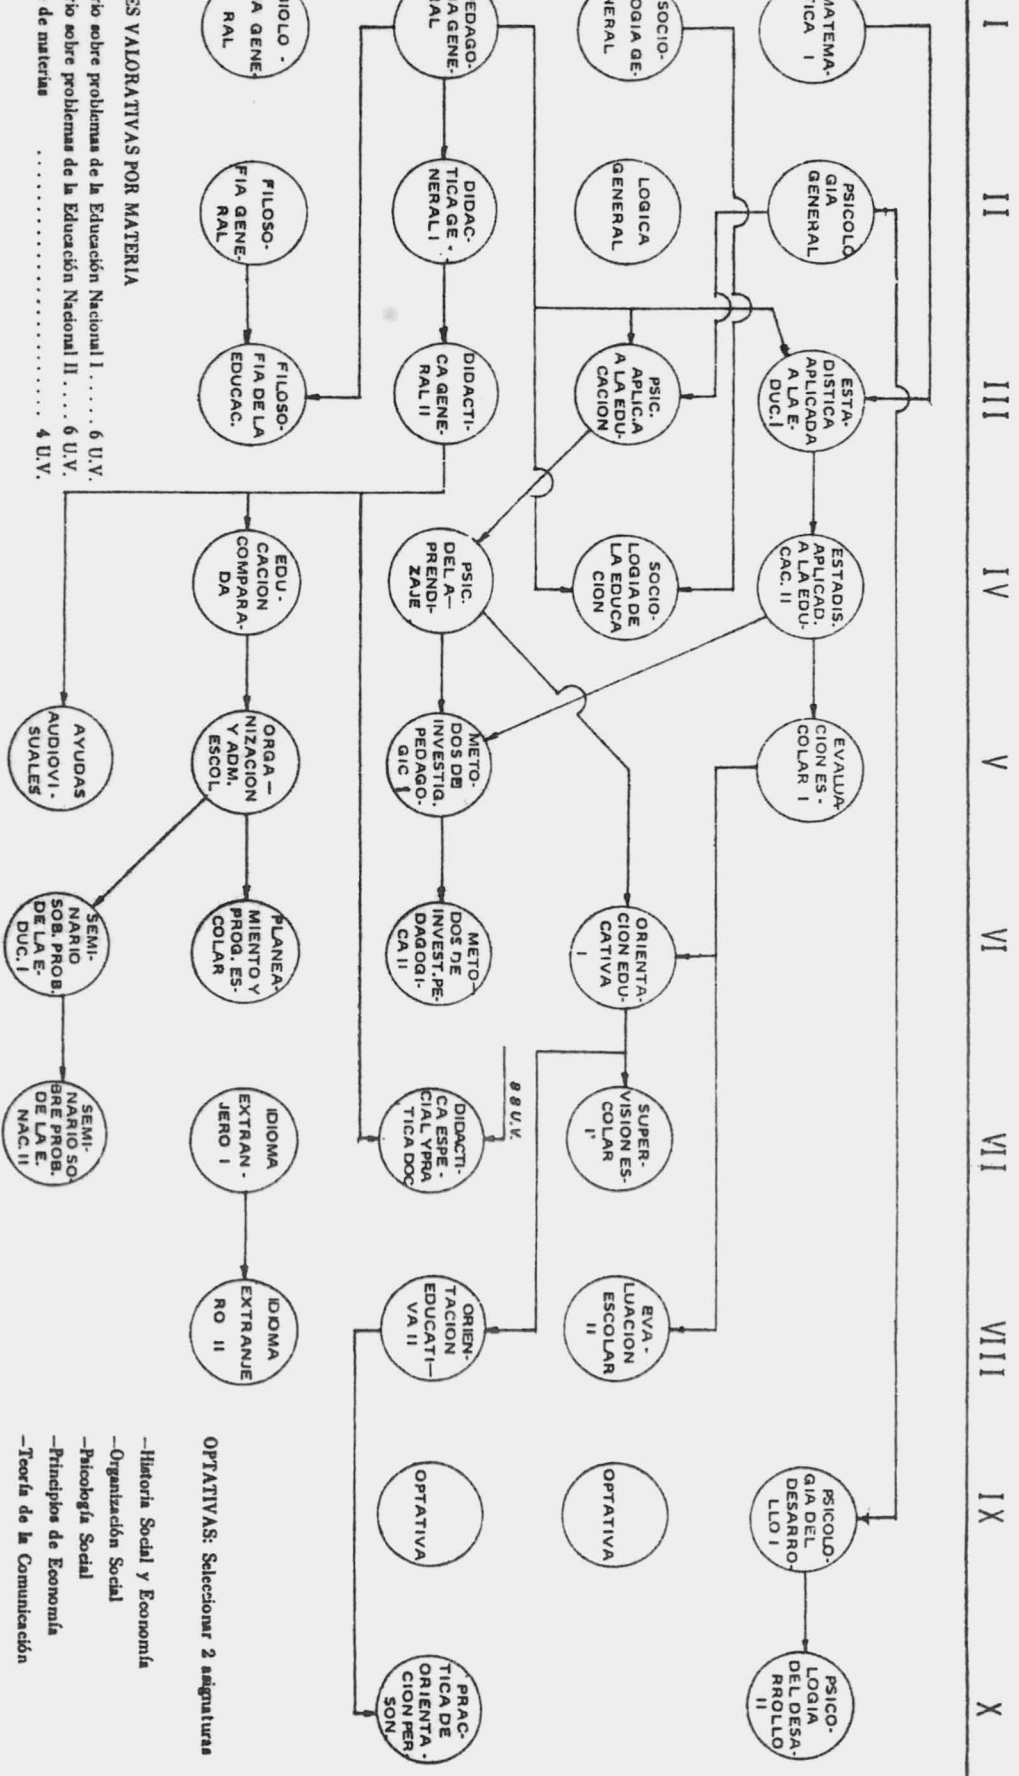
I
MATEMATICA I
SOCIOLOGIA GENERAL
PEDAGOGIA GENERAL
IDIOLOGIA GENERAL

II
PSICOLOGIA GENERAL
LOGICA GENERAL
DIDACTICA GENERAL I
FILOSOFIA GENERAL

III
ESTADISTICA APLICADA A LA EDUC. I
PSIC. APLIC. A LA EDUCACION
DIDACTICA GENERAL II
FILOSOFIA DE LA EDUCAC.

IV
ESTADIS. APLICAD. A LA EDUCAC. II
SOCIOLOGIA DE LA EDUCACION
PSIC. DEL APRENDIZAJE
EDUCACION COMPARADA

V
EVALUACION ESCOLAR I
METODOS DE INVESTIG. PEDAGOGIC I
ORGANIZACION Y ADM. ESCOL
AYUDAS AUDIOVISUALES

VI
ORIENTACION EDUCATIVA I
METODOS DE INVEST. PEDAGOGICA II
PLANEAMIENTO Y PROG. ESCOLAR
SEMINARIO SOB. PROB. DE LA E. DUC. I

VII
SUPERVISION ESCOLAR I'
88 U.V.
DIDACTICA ESPECIAL Y PRACTICA DOC
IDIOMA EXTRANJERO I
SEMINARIO SOBRE PROB. DE LA E. NAC. II

VIII
EVALUACION ESCOLAR II
ORIENTACION EDUCATIVA II
IDIOMA EXTRANJERO II

IX
PSICOLOGIA DEL DESARROLLO I
OPTATIVA
OPTATIVA

X
PSICOLOGIA DEL DESARROLLO II
PRACTICA DE ORIENTACION PERSON.

ES VALORATIVAS POR MATERIA
io sobre problemas de la Educación Nacional I . . . . . 6 U.V.
io sobre problemas de la Educación Nacional II . . . . 6 U.V.
de materias . . . . . . . . . . . . . . . . . . . . . . . . . 4 U.V.

OPTATIVAS: Seleccionar 2 asignaturas

–Historia Social y Economía
–Organización Social
–Psicología Social
–Principios de Economía
–Teoría de la Comunicación